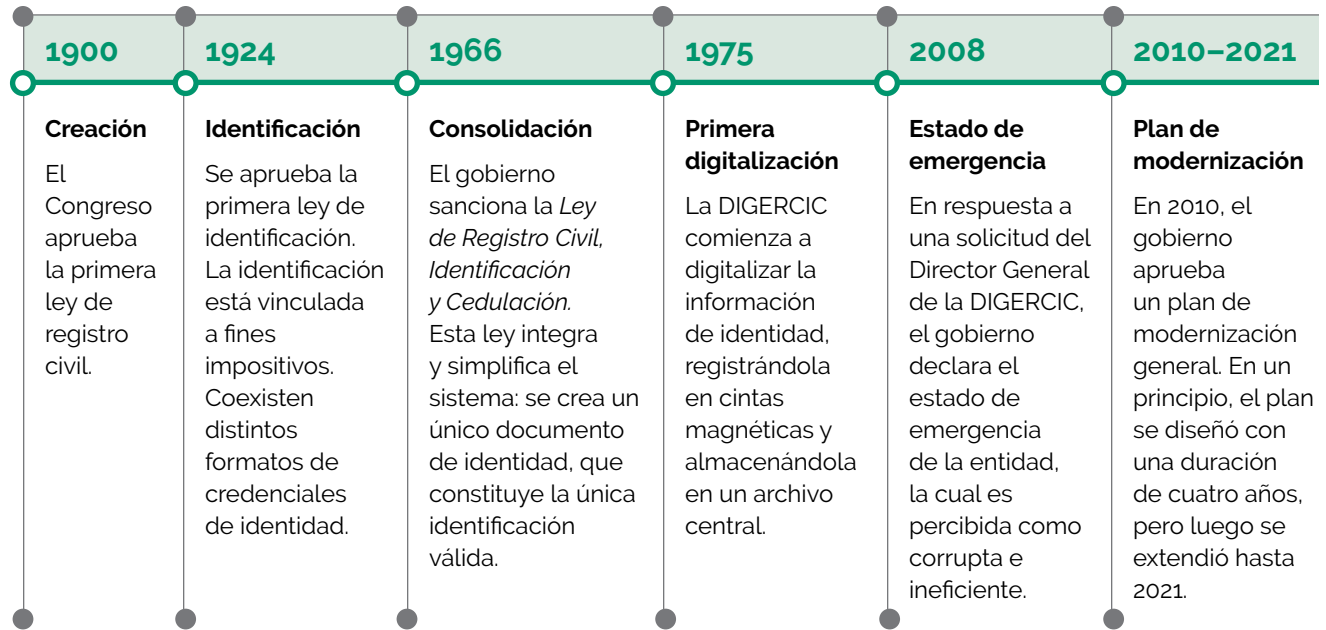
1900

Creación

El Congreso aprueba la primera ley de registro civil.

1924

Identificación

Se aprueba la primera ley de identificación. La identificación está vinculada a fines impositivos. Coexisten distintos formatos de credenciales de identidad.

1966

Consolidación

El gobierno sanciona la *Ley de Registro Civil, Identificación y Cedulación*. Esta ley integra y simplifica el sistema: se crea un único documento de identidad, que constituye la única identificación válida.

1975

Primera digitalización

La DIGERCIC comienza a digitalizar la información de identidad, registrándola en cintas magnéticas y almacenándola en un archivo central.

2008

Estado de emergencia

En respuesta a una solicitud del Director General de la DIGERCIC, el gobierno declara el estado de emergencia de la entidad, la cual es percibida como corrupta e ineficiente.

2010–2021

Plan de modernización

En 2010, el gobierno aprueba un plan de modernización general. En un principio, el plan se diseñó con una duración de cuatro años, pero luego se extendió hasta 2021.